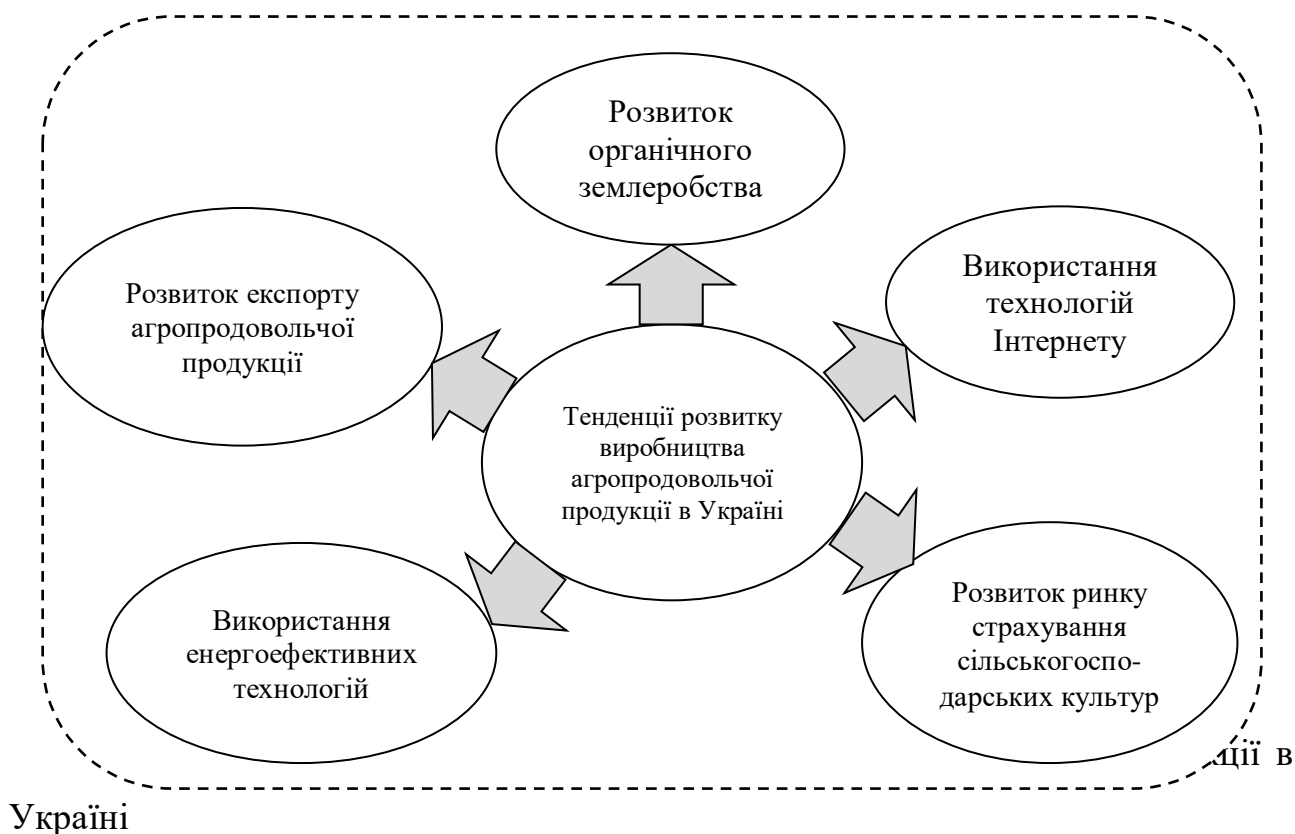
Розвиток органічного землеробства

Розвиток експорту агропродовольчої продукції

Використання технологій Інтернету

Тенденції розвитку виробництва агропродовольчої продукції в Україні

Використання енергоефективних технологій

Розвиток ринку страхування сільськогосподарських культур

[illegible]ції в Україні